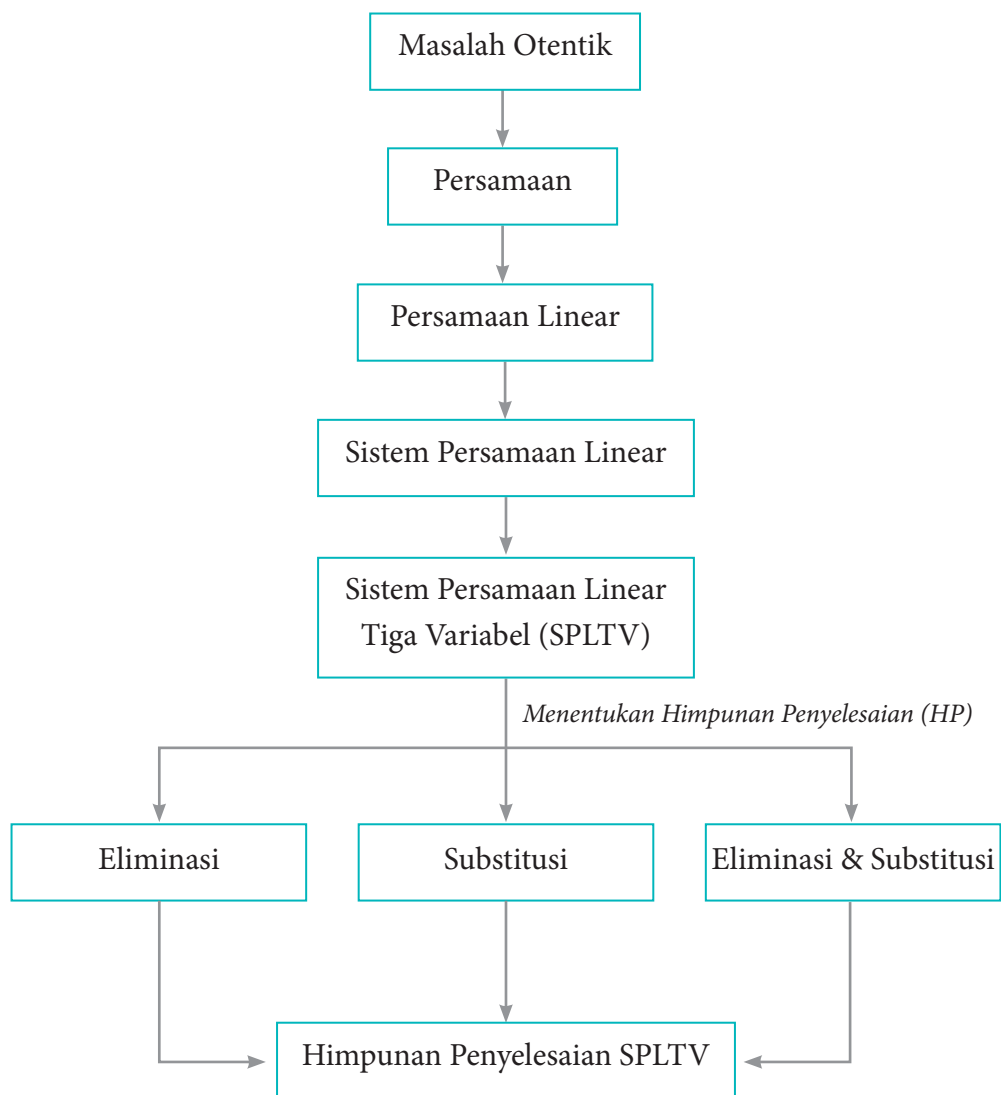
Masalah Otentik

Persamaan

Persamaan Linear

Sistem Persamaan Linear

Sistem Persamaan Linear Tiga Variabel (SPLTV)

Menentukan Himpunan Penyelesaian (HP)

Eliminasi

Substitusi

Eliminasi & Substitusi

Himpunan Penyelesaian SPLTV